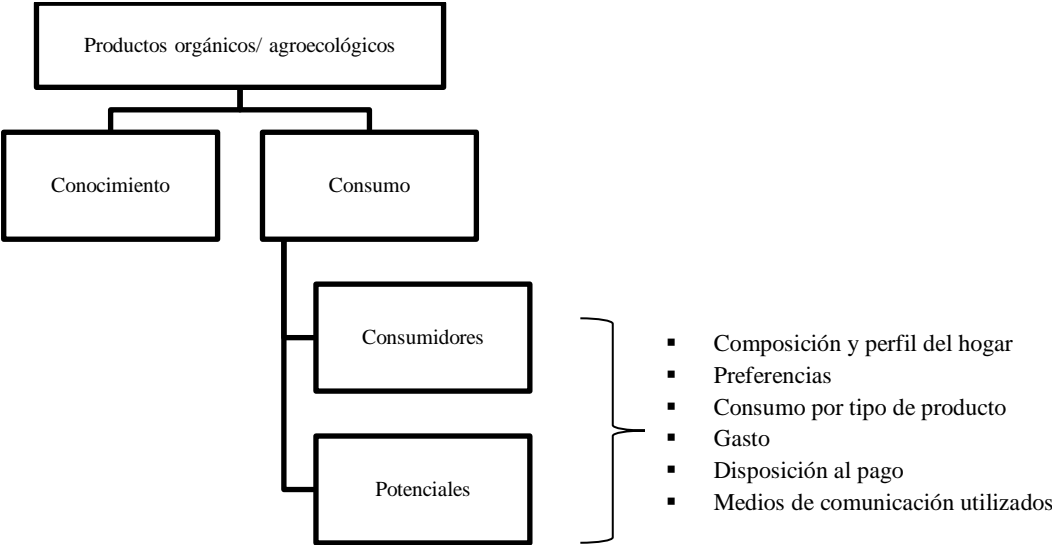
Productos orgánicos/ agroecológicos

Conocimiento

Consumo

Consumidores

Potenciales

- Composición y perfil del hogar
- Preferencias
- Consumo por tipo de producto
- Gasto
- Disposición al pago
- Medios de comunicación utilizados